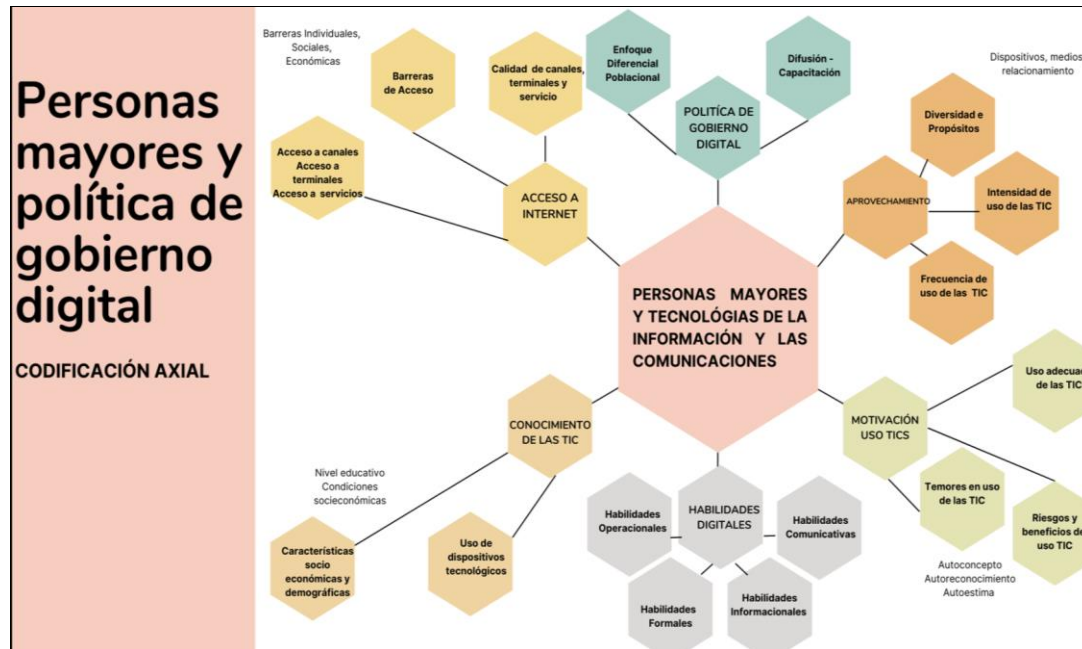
Personas mayores y política de gobierno digital

CODIFICACIÓN AXIAL

Barreras Individuales, Sociales, Económicas

Barreras de Acceso

Calidad de canales, terminales y servicio

Enfoque Diferencial Poblacional

Difusión - Capacitación

Dispositivos, medios relacionamiento

POLÍTICA DE GOBIERNO DIGITAL

Acceso a canales
Acceso a terminales
Acceso a servicios

ACCESO A INTERNET

Diversidad e Propósitos

APROVECHAMIENTO

Intensidad de uso de las TIC

Frecuencia de uso de las TIC

PERSONAS MAYORES Y TECNOLÓGIAS DE LA INFORMACIÓN Y LAS COMUNICACIONES

Uso adecua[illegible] de las TIC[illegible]

MOTIVACIÓN USO TICS

CONOCIMIENTO DE LAS TIC

Nivel educativo
Condiciones socieconómicas

Habilidades Operacionales

HABILIDADES DIGITALES

Habilidades Comunicativas

Temores en uso de las TIC

Riesgos y beneficios de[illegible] uso TIC

Características socio económicas y demográficas

Uso de dispositivos tecnológicos

Habilidades Formales

Habilidades Informacionales

Autoconcepto
Autoreconocimiento
Autoestima